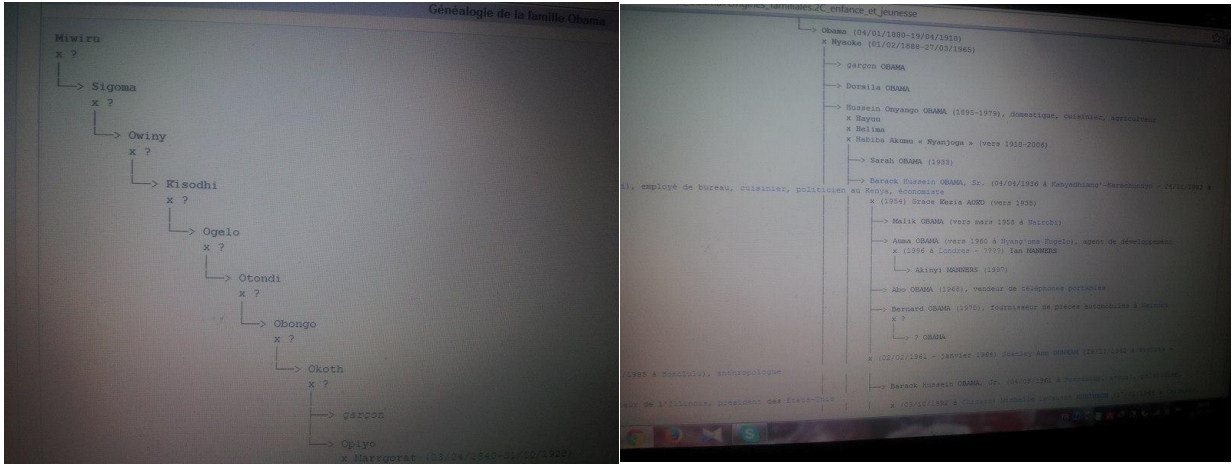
Généalogie de la famille Obama

Miwiru
x ?
└─> Sigoma
x ?
└─> Owiny
x ?
└─> Kisodhi
x ?
└─> Ogelo
x ?
└─> Otondi
x ?
└─> Obongo
x ?
└─> Okoth
x ?
├─> garçon
└─> Opiyo
x Marrgorat (??/04/1840-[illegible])

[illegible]origines_familiales_2C_enfance_et_jeunesse

└─> Obama (04/01/1880-19/04/1930)
x Nyaoke (01/02/1888-27/03/1965)
├─> garçon OBAMA
├─> Dorsila OBAMA
└─> Hussein Onyango OBAMA (1895-1979), domestique, cuisinier, agriculteur
x Nayun
x Helima
x Habiba Akumu « Nyanjoga » (vers 1918-2006)
├─> Sarah OBAMA (1933)
└─> Barack Hussein OBAMA, Sr. (04/04/1936 à Kanyadhiang-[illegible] - 24/11/1982 à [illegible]), employé de bureau, cuisinier, politicien au Kenya, économiste
x (1954) Grace Kezia AOKO (vers 1938)
├─> Malik OBAMA (vers mars 1958 à Nairobi)
├─> Auma OBAMA (vers 1960 à Nyang'oma Kogelo), agent de développement
x (1996 à Londres - ????) Ian MANNERS
└─> Akinyi MANNERS (1997)
├─> Abo OBAMA (1968), vendeur de téléphones portables
└─> Bernard OBAMA (1970), fournisseur de pièces automobiles à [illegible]
x ?
└─> ? OBAMA
x (02/02/1961 - janvier 1964) Stanley Ann DUNHAM ([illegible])
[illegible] 1995 à Honolulu), anthropologue
└─> Barack Hussein OBAMA, Jr. (04/08/1961 à Honolulu), avocat, politicien
x (03/10/1992 à Chicago) Michelle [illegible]
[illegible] de l'Illinois, président des États-Unis